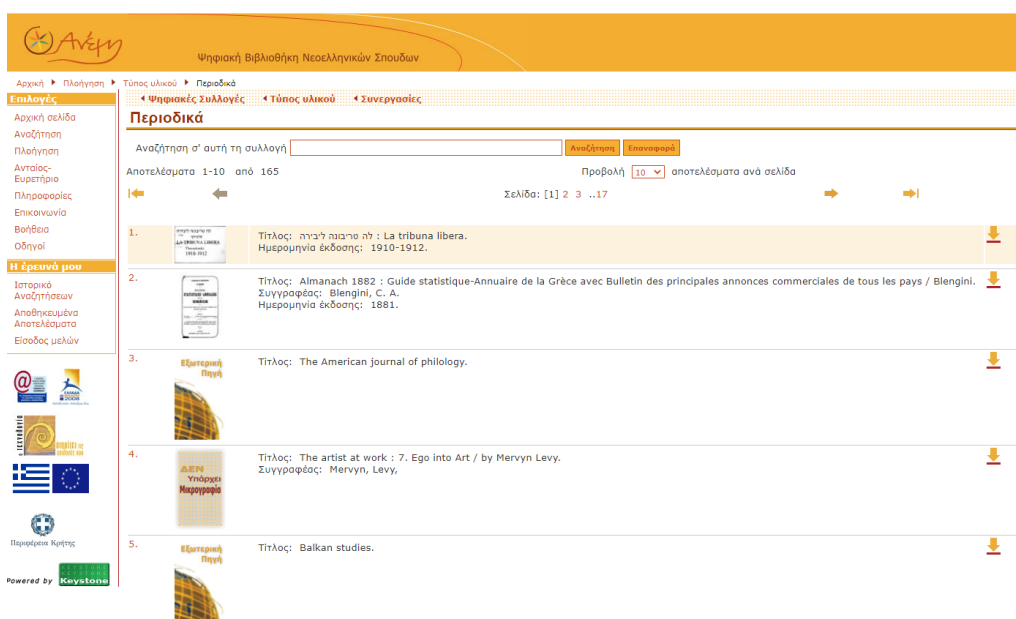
Ανέμη

Ψηφιακή Βιβλιοθήκη Νεοελληνικών Σπουδών

Αρχική ▸ Πλοήγηση ▸ Τύπος υλικού ▸ Περιοδικά

Επιλογές
Αρχική σελίδα
Αναζήτηση
Πλοήγηση
Ανταίος-Ευρετήριο
Πληροφορίες
Επικοινωνία
Βοήθεια
Οδηγοί

Η έρευνά μου
Ιστορικό Αναζητήσεων
Αποθηκευμένα Αποτελέσματα
Είσοδος μελών

Περιφέρεια Κρήτης

Powered by Keystone

◂ Ψηφιακές Συλλογές ◂ Τύπος υλικού ◂ Συνεργασίες

Περιοδικά

Αναζήτηση σ' αυτή τη συλλογή [Αναζήτηση] [Επαναφορά]

Αποτελέσματα 1-10 από 165

Προβολή 10 αποτελέσματα ανά σελίδα

Σελίδα: [1] 2 3 ..17

1. Τίτλος: לה טריבונה ליבירה : La tribuna libera.
Ημερομηνία έκδοσης: 1910-1912.

2. Τίτλος: Almanach 1882 : Guide statistique-Annuaire de la Grèce avec Bulletin des principales annonces commerciales de tous les pays / Blengini.
Συγγραφέας: Blengini, C. A.
Ημερομηνία έκδοσης: 1881.

3. Εξωτερική Πηγή
Τίτλος: The American journal of philology.

4. ΔΕΝ Υπάρχει Μικρογραφία
Τίτλος: The artist at work : 7. Ego into Art / by Mervyn Levy.
Συγγραφέας: Mervyn, Levy,

5. Εξωτερική Πηγή
Τίτλος: Balkan studies.